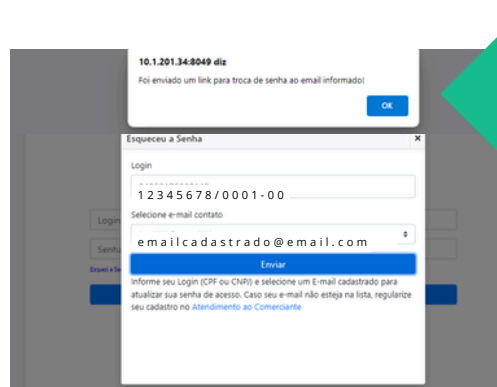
10.1.201.34:8049 diz

Foi enviado um link para troca de senha ao email informado!

OK

Esqueceu a Senha

×

Login

12345678/0001-00

Selecione e-mail contato

emailcadastrado@email.com

Enviar

Informe seu Login (CPF ou CNPJ) e selecione um E-mail cadastrado para atualizar sua senha de acesso. Caso seu e-mail não esteja na lista, regularize seu cadastro no Atendimento ao Comerciante

Login

Senha

Esqueci a Se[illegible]